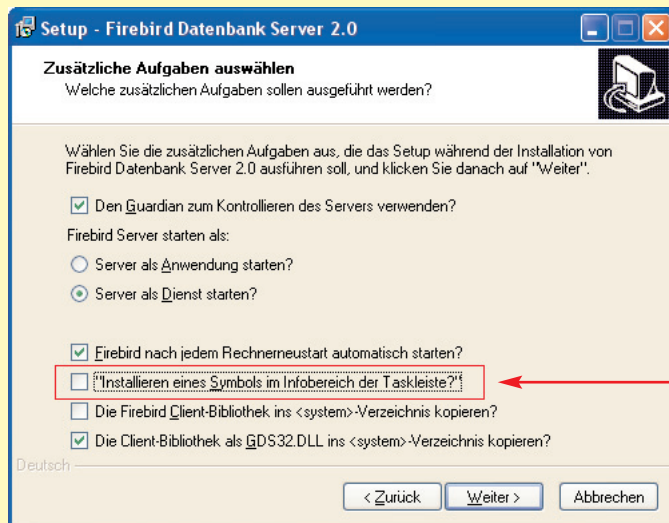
Setup - Firebird Datenbank Server 2.0

Zusätzliche Aufgaben auswählen
Welche zusätzlichen Aufgaben sollen ausgeführt werden?

Wählen Sie die zusätzlichen Aufgaben aus, die das Setup während der Installation von Firebird Datenbank Server 2.0 ausführen soll, und klicken Sie danach auf "Weiter".

Den Guardian zum Kontrollieren des Servers verwenden?

Firebird Server starten als:

Server als Anwendung starten?

Server als Dienst starten?

Firebird nach jedem Rechnerneustart automatisch starten?

"Installieren eines Symbols im Infobereich der Taskleiste?"

Die Firebird Client-Bibliothek ins <system>-Verzeichnis kopieren?

Die Client-Bibliothek als GDS32.DLL ins <system>-Verzeichnis kopieren?

Deutsch

< Zurück | Weiter > | Abbrechen